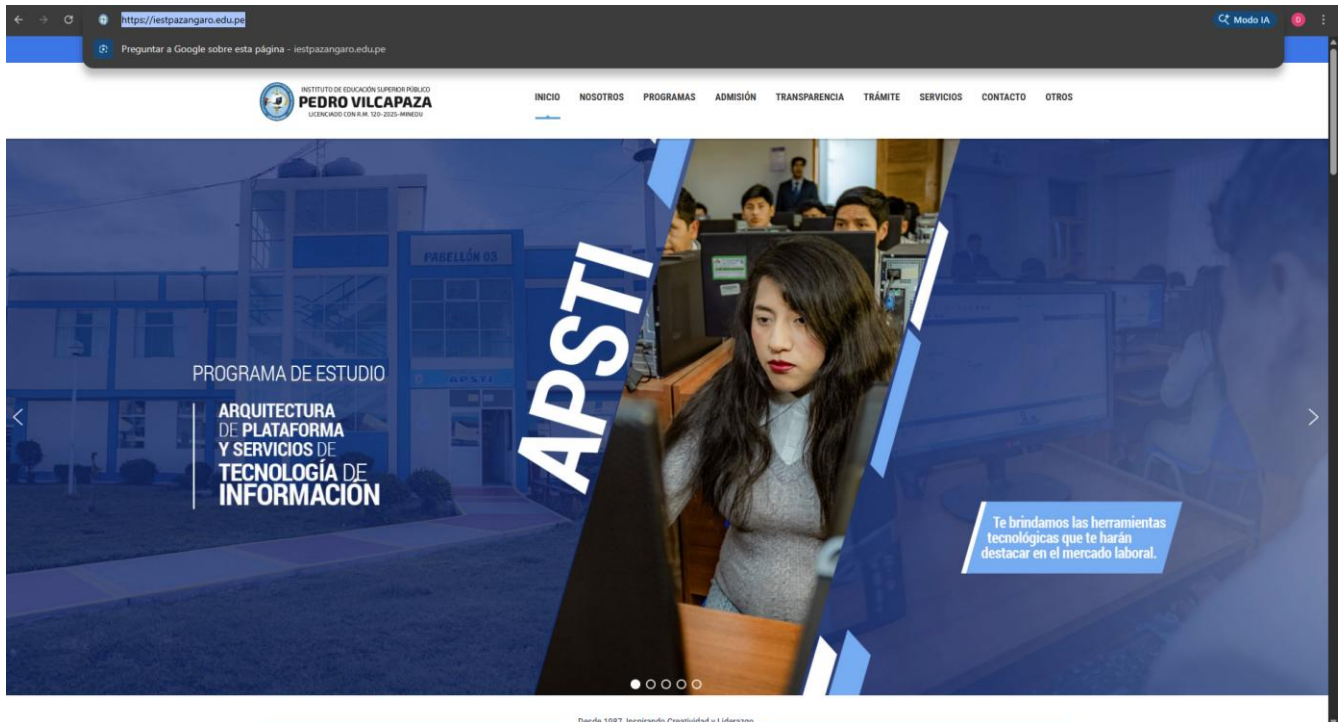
https://iestpazangaro.edu.pe

Modo IA

Preguntar a Google sobre esta página - iestpazangaro.edu.pe

INSTITUTO DE EDUCACIÓN SUPERIOR PÚBLICO
PEDRO VILCAPAZA
LICENCIADO CON R.M. 120-2025-MINEDU

INICIO NOSOTROS PROGRAMAS ADMISIÓN TRANSPARENCIA TRÁMITE SERVICIOS CONTACTO OTROS

PABELLÓN 03

APSTI

PROGRAMA DE ESTUDIO

ARQUITECTURA DE PLATAFORMA Y SERVICIOS DE TECNOLOGÍA DE INFORMACIÓN

APSTI

Te brindamos las herramientas tecnológicas que te harán destacar en el mercado laboral.

Desde 1987, Inspirando Creatividad y Liderazgo